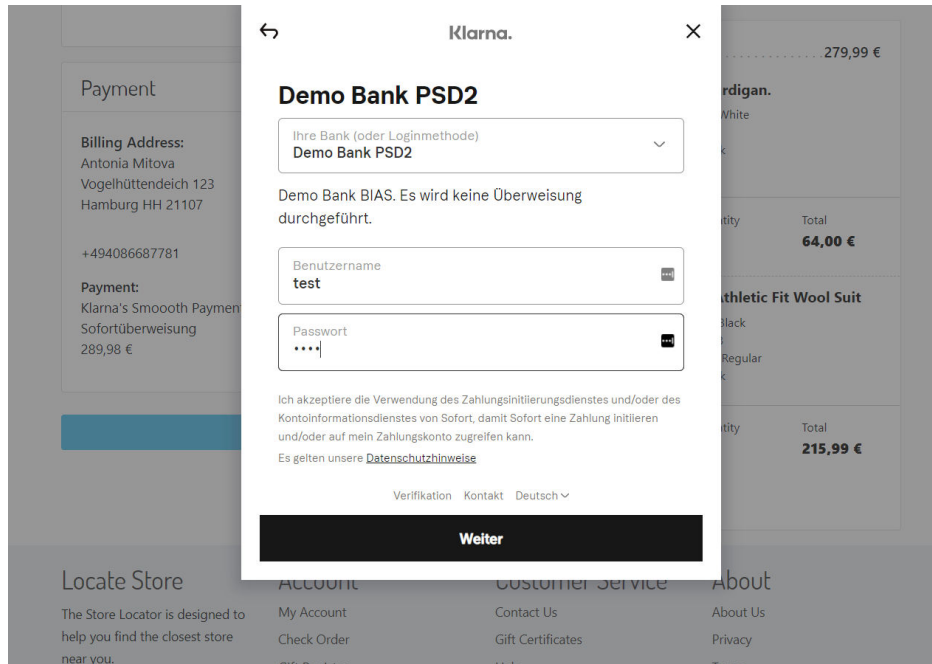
Payment

Billing Address:
Antonia Mitova
Vogelhüttendeich 123
Hamburg HH 21107

+494086687781

Payment:
Klarna's Smoooth Paymen
Sofortüberweisung
289,98 €

Klarna.

Demo Bank PSD2

Ihre Bank (oder Loginmethode)
Demo Bank PSD2

Demo Bank BIAS. Es wird keine Überweisung durchgeführt.

Benutzername
test

Passwort
••••

Ich akzeptiere die Verwendung des Zahlungsinitiierungsdienstes und/oder des Kontoinformationsdienstes von Sofort, damit Sofort eine Zahlung initiieren und/oder auf mein Zahlungskonto zugreifen kann.
Es gelten unsere Datenschutzhinweise

Verifikation Kontakt Deutsch

Weiter

279,99 €
rdigan.
White
k
tity
Total
64,00 €
thletic Fit Wool Suit
Black
Regular
k
tity
Total
215,99 €

Locate Store
The Store Locator is designed to help you find the closest store near you.

Account
My Account
Check Order

Customer Service
Contact Us
Gift Certificates

About
About Us
Privacy